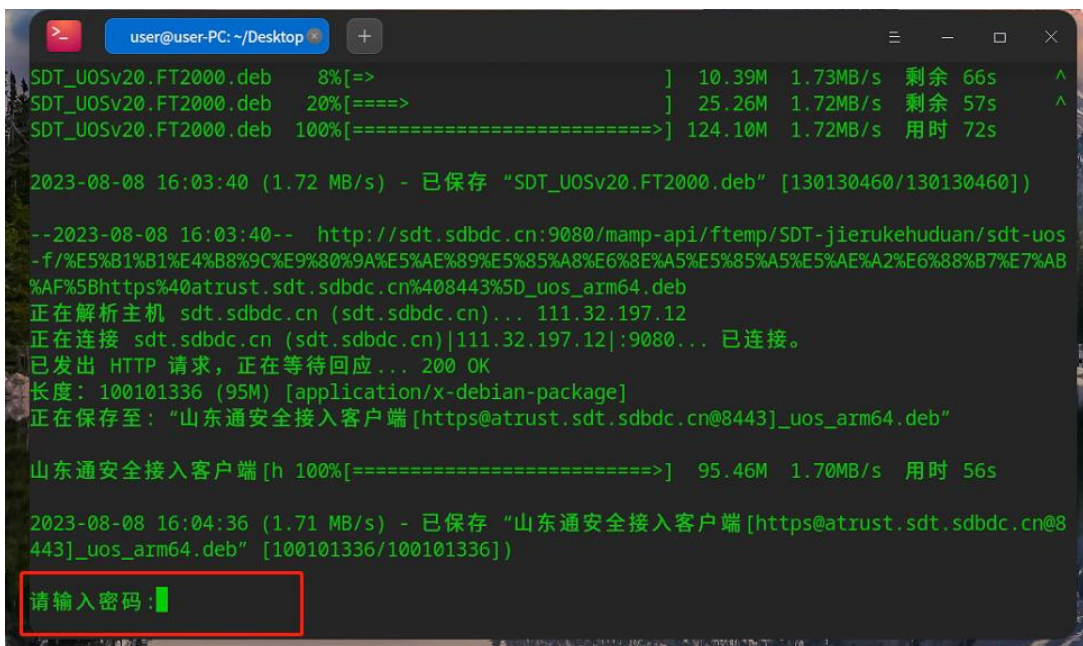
user@user-PC: ~/Desktop

SDT_UOSv20.FT2000.deb 8%[=> ] 10.39M 1.73MB/s 剩余 66s
SDT_UOSv20.FT2000.deb 20%[====> ] 25.26M 1.72MB/s 剩余 57s
SDT_UOSv20.FT2000.deb 100%[===========================>] 124.10M 1.72MB/s 用时 72s

2023-08-08 16:03:40 (1.72 MB/s) - 已保存 “SDT_UOSv20.FT2000.deb” [130130460/130130460])

--2023-08-08 16:03:40-- http://sdt.sdbdc.cn:9080/mamp-api/ftemp/SDT-jierukehuduan/sdt-uos-f/%E5%B1%B1%E4%B8%9C%E9%80%9A%E5%AE%89%E5%85%A8%E6%8E%A5%E5%85%A5%E5%AE%A2%E6%88%B7%E7%AB%AF%5Bhttps%40atrust.sdt.sdbdc.cn%408443%5D_uos_arm64.deb
正在解析主机 sdt.sdbdc.cn (sdt.sdbdc.cn)... 111.32.197.12
正在连接 sdt.sdbdc.cn (sdt.sdbdc.cn)|111.32.197.12|:9080... 已连接。
已发出 HTTP 请求，正在等待回应... 200 OK
长度： 100101336 (95M) [application/x-debian-package]
正在保存至：“山东通安全接入客户端[https@atrust.sdt.sdbdc.cn@8443]_uos_arm64.deb”

山东通安全接入客户端[h 100%[===========================>] 95.46M 1.70MB/s 用时 56s

2023-08-08 16:04:36 (1.71 MB/s) - 已保存 “山东通安全接入客户端[https@atrust.sdt.sdbdc.cn@8443]_uos_arm64.deb” [100101336/100101336])

请输入密码：